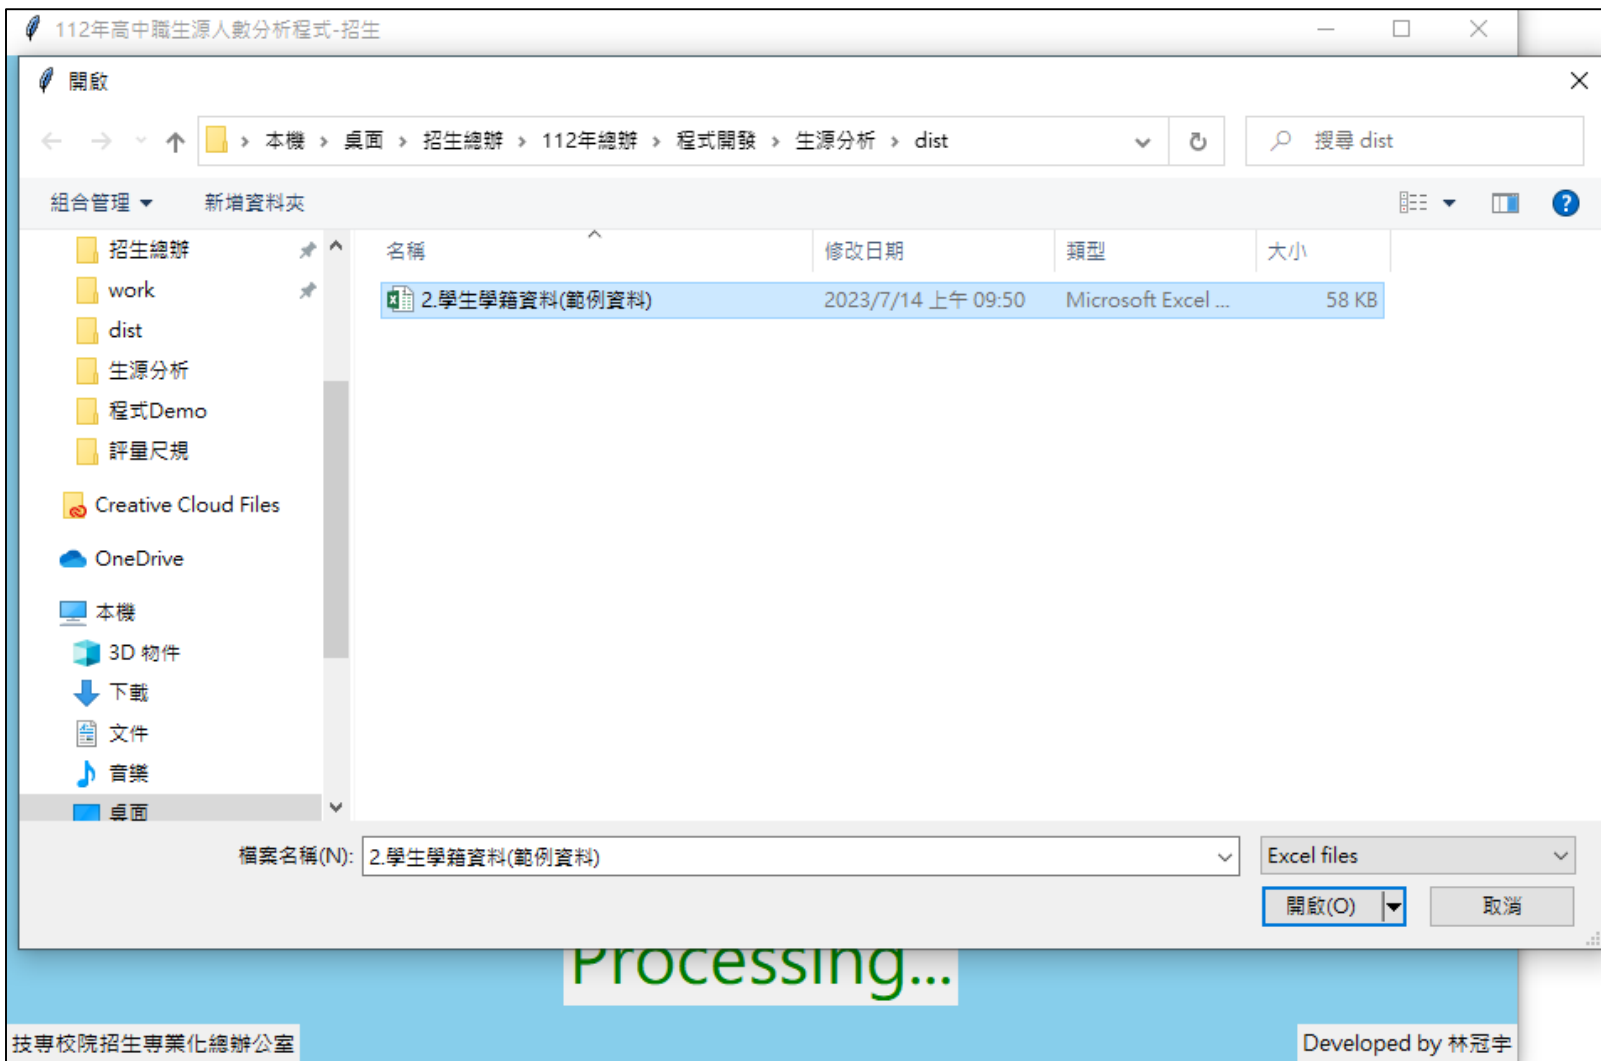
112年高中職生源人數分析程式-招生

開啟

本機 › 桌面 › 招生總辦 › 112年總辦 › 程式開發 › 生源分析 › dist

搜尋 dist

組合管理 ▾ 新增資料夾

招生總辦
work
dist
生源分析
程式Demo
評量尺規
Creative Cloud Files
OneDrive
本機
3D 物件
下載
文件
音樂
桌面

| 名稱 | 修改日期 | 類型 | 大小 |
|---|---|---|---|
| 2.學生學籍資料(範例資料) | 2023/7/14 上午 09:50 | Microsoft Excel ... | 58 KB |

檔案名稱(N): 2.學生學籍資料(範例資料)

Excel files

開啟(O)

取消

Processing...

技專校院招生專業化總辦公室

Developed by 林冠宇